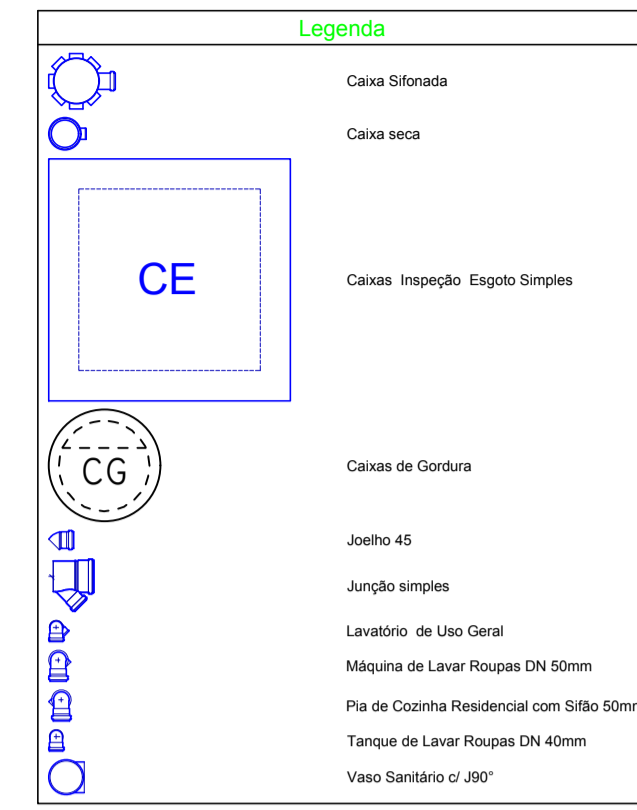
Legenda

Caixa Sifonada

Caixa seca

CE

Caixas Inspeção Esgoto Simples

CG

Caixas de Gordura

Joelho 45

Junção simples

Lavatório de Uso Geral

Máquina de Lavar Roupas DN 50mm

Pia de Cozinha Residencial com Sifão 50mm

Tanque de Lavar Roupas DN 40mm

Vaso Sanitário c/ J90°